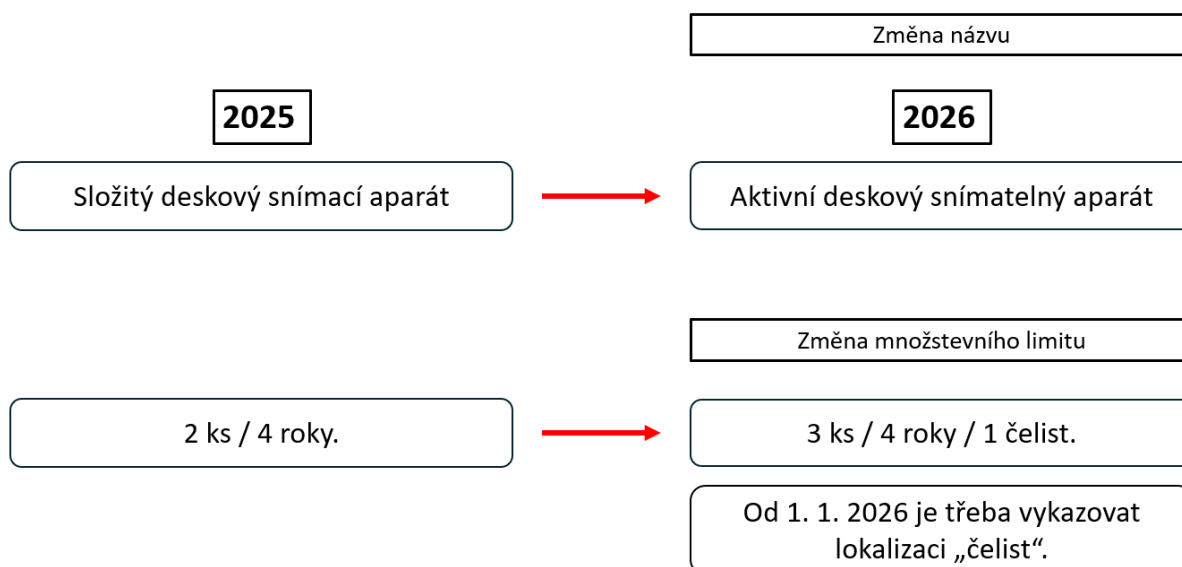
Změna názvu

2025

2026

Složitý deskový snímací aparát

Aktivní deskový snímatelný aparát

Změna množstevního limitu

2 ks / 4 roky.

3 ks / 4 roky / 1 čelist.

Od 1. 1. 2026 je třeba vykazovat lokalizaci „čelist“.